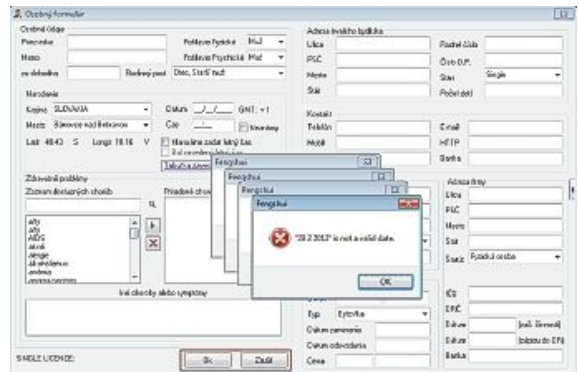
Osobný formulár

Osobné údaje
Priezvisko
Meno
za slobodna
Rodinný pasť Otec, Starší muž
Pohlavie Fyzické Muž
Pohlavie Psychické Muž

Narodenie
Krajina SLOVAKIA
Mesto Šamorín nad Belianom
Lat 48.43 S Long 18.16 V
Dátum __/__/____ GMT +1
Čas ____ Neurčitý
Narodenie zadať letný čas
Tabuľka zemepisných...

Zdravotné problémy
Zoznam skratených chorôb
Pridané chor...
alty
alty
AIDS
akné
alergie
alkoholizmus
anémia
Iné choroby alebo symptómy

Adresa trvalého bydliska
Ulica
PSČ
Mesto
Štát
Poštové číslo
Číslo O.P.
Stav Single
Počet detí

Kontakt
Telefón
Mobil
E-mail
HTTP
Banka

Adresa firmy
Ulica
PSČ
Mesto
Štát
Status Fyzická osoba

Typ Bytovka
Dátum zamestania
Dátum odchodu
Cena
IČO
DIČ
Dátum (rodiš. firmou)
Dátum (obnova do EP)
Banka

Fengshui
Fengshui
Fengshui
Fengshui

"28.2.2012" is not a valid date.
OK

SINGLE LICENSE:
Ok
Zrušiť